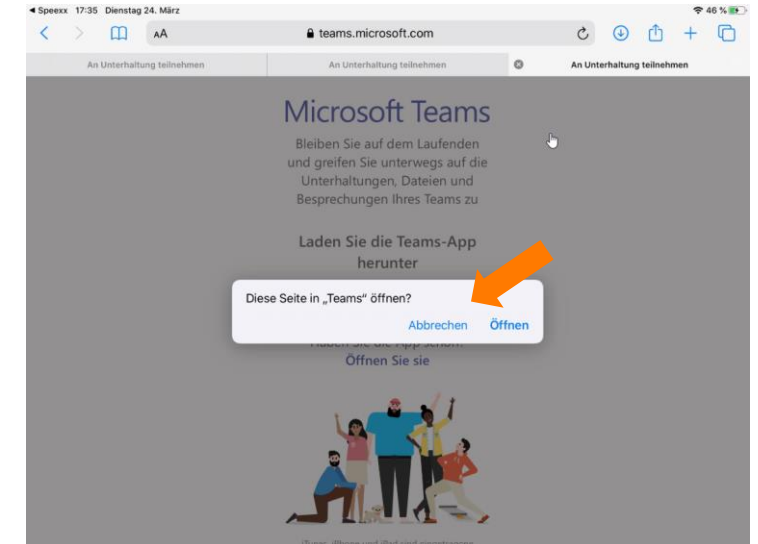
◀ Speexx 17:35 Dienstag 24. März

46 %

AA

teams.microsoft.com

An Unterhaltung teilnehmen

An Unterhaltung teilnehmen

An Unterhaltung teilnehmen

Microsoft Teams

Bleiben Sie auf dem Laufenden und greifen Sie unterwegs auf die Unterhaltungen, Dateien und Besprechungen Ihres Teams zu

Laden Sie die Teams-App herunter

Diese Seite in „Teams" öffnen?

Abbrechen

Öffnen

Haben Sie die App schon?

Öffnen Sie sie

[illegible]